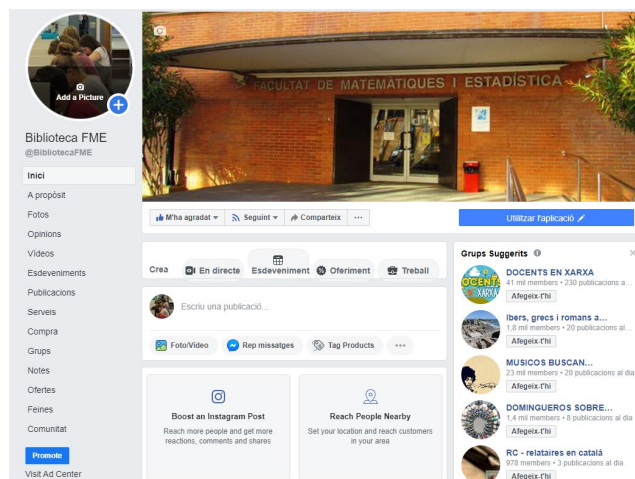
Add a Picture

Biblioteca FME
@BibliotecaFME

Inici
A propòsit
Fotos
Opinions
Vídeos
Esdeveniments
Publicacions
Serveis
Compra
Grups
Notes
Ofertes
Feines
Comunitat

Promote
Visit Ad Center

FACULTAT DE MATEMÀTIQUES I ESTADÍSTICA

M'ha agradat ▾ Seguint ▾ Comparteix ···

Utilitzar l'aplicació

Crea En directe Esdeveniment Oferiment Treball

Escriu una publicació...

Foto/Vídeo Rep missatges Tag Products ···

Boost an Instagram Post
Reach more people and get more reactions, comments and shares

Reach People Nearby
Set your location and reach customers in your area

Grups Suggerits

DOCENTS EN XARXA
41 mil members • 230 publicacions a...
Afegeix-t'hi

Ibers, grecs i romans a...
1,8 mil members • 20 publicacions al...
Afegeix-t'hi

MUSICOS BUSCAN...
23 mil members • 20 publicacions al dia
Afegeix-t'hi

DOMINGUEROS SOBRE...
1,4 mil members • 8 publicacions al dia
Afegeix-t'hi

RC - relataires en català
978 members • 3 publicacions al dia
Afegeix-t'hi